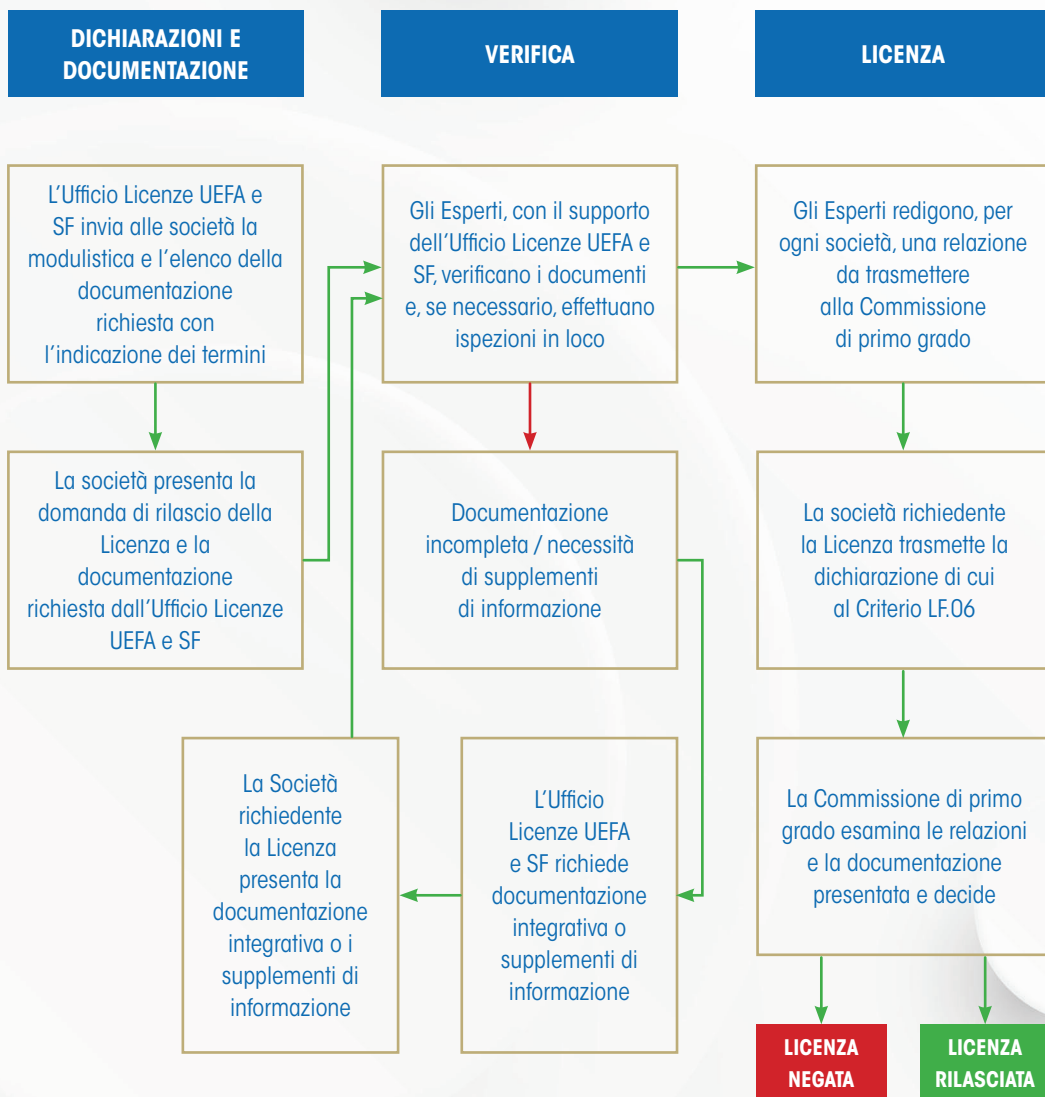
DICHIARAZIONI E DOCUMENTAZIONE

VERIFICA

LICENZA

L'Ufficio Licenze UEFA e SF invia alle società la modulistica e l'elenco della documentazione richiesta con l'indicazione dei termini

La società presenta la domanda di rilascio della Licenza e la documentazione richiesta dall'Ufficio Licenze UEFA e SF

Gli Esperti, con il supporto dell'Ufficio Licenze UEFA e SF, verificano i documenti e, se necessario, effettuano ispezioni in loco

Documentazione incompleta / necessità di supplementi di informazione

La Società richiedente la Licenza presenta la documentazione integrativa o i supplementi di informazione

L'Ufficio Licenze UEFA e SF richiede documentazione integrativa o supplementi di informazione

Gli Esperti redigono, per ogni società, una relazione da trasmettere alla Commissione di primo grado

La società richiedente la Licenza trasmette la dichiarazione di cui al Criterio LF.06

La Commissione di primo grado esamina le relazioni e la documentazione presentata e decide

LICENZA NEGATA

LICENZA RILASCIATA